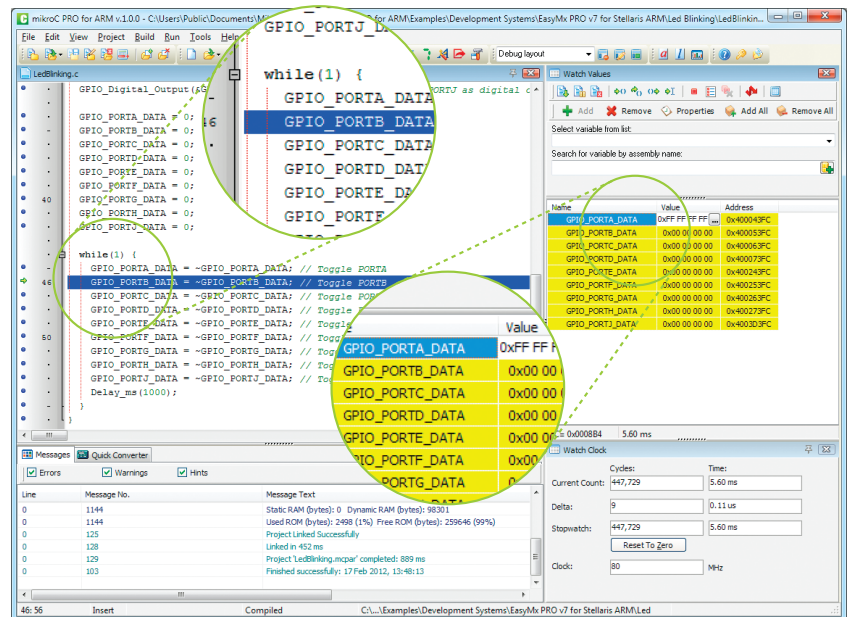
mikroC PRO for ARM v.1.0.0 - C:\Users\Public\Documents\M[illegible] for ARM\Examples\Development Systems\EasyMx PRO v7 for Stellaris ARM\Led Blinking\LedBlinkin...

File Edit View Project Build Run Tools Help

Debug layout

LedBlinking.c

GPIO_Digital_Output(&G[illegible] ORTJ as digital o

GPIO_PORTA_DATA = 0;
GPIO_PORTB_DATA = 0;
GPIO_PORTC_DATA = 0;
GPIO_PORTD_DATA = 0;
GPIO_PORTE_DATA = 0;
GPIO_PORTF_DATA = 0;
GPIO_PORTG_DATA = 0;
GPIO_PORTH_DATA = 0;
GPIO_PORTJ_DATA = 0;

while(1) {
GPIO_PORTA_DATA = ~GPIO_PORTA_DATA; // Toggle PORTA
GPIO_PORTB_DATA = ~GPIO_PORTB_DATA; // Toggle PORTB
GPIO_PORTC_DATA = ~GPIO_PORTC_DATA; // Toggle
GPIO_PORTD_DATA = ~GPIO_PORTD_DATA; // Toggle
GPIO_PORTE_DATA = ~GPIO_PORTE_DATA; // Toggle
GPIO_PORTF_DATA = ~GPIO_PORTF_DATA; // Tog
GPIO_PORTG_DATA = ~GPIO_PORTG_DATA; // Tog
GPIO_PORTH_DATA = ~GPIO_PORTH_DATA; // Tog
GPIO_PORTJ_DATA = ~GPIO_PORTJ_DATA; // To
Delay_ms(1000);
}
}

40
46
50

GPIO_PORTJ_D
while(1) {
GPIO_PORTA_DATA
GPIO_PORTB_DATA
GPIO_PORTC_DATA
GPIO_PORTD_DAT
GPIO_PORTE_DA
GPIO_PORTF
46

Watch Values
Add Remove Properties Add All Remove All
Select variable from list:
Search for variable by assembly name:

| Name | Value | Address |
|---|---|---|
| GPIO_PORTA_DATA | 0xFF FF FF FF | 0x400043FC |
| GPIO_PORTB_DATA | 0x00 00 00 00 | 0x400053FC |
| GPIO_PORTC_DATA | 0x00 00 00 00 | 0x400063FC |
| GPIO_PORTD_DATA | 0x00 00 00 00 | 0x400073FC |
| GPIO_PORTE_DATA | 0x00 00 00 00 | 0x400243FC |
| GPIO_PORTF_DATA | 0x00 00 00 00 | 0x400253FC |
| GPIO_PORTG_DATA | 0x00 00 00 00 | 0x400263FC |
| GPIO_PORTH_DATA | 0x00 00 00 00 | 0x400273FC |
| GPIO_PORTJ_DATA | 0x00 00 00 00 | 0x4003D3FC |

| Value |
|---|
| GPIO_PORTA_DATA 0xFF FF F |
| GPIO_PORTB_DATA 0x00 00 |
| GPIO_PORTC_DATA 0x00 00 |
| GPIO_PORTD_DATA 0x00 00 |
| GPIO_PORTE_DATA 0x00 00 |
| GPIO_PORTF_DATA 0x00 00 |
| GPIO_PORTG_DATA |

= 0x0008B4 5.60 ms

Watch Clock
Cycles: Time:
Current Count: 447,729 5.60 ms
Delta: 9 0.11 us
Stopwatch: 447,729 5.60 ms
Reset To Zero
Clock: 80 MHz

Messages Quick Converter
Errors Warnings Hints

| Line | Message No. | Message Text |
|---|---|---|
| 0 | 1144 | Static RAM (bytes): 0 Dynamic RAM (bytes): 98301 |
| 0 | 1144 | Used ROM (bytes): 2498 (1%) Free ROM (bytes): 259646 (99%) |
| 0 | 125 | Project Linked Successfully |
| 0 | 128 | Linked in 452 ms |
| 0 | 129 | Project 'LedBlinking.mcpar' completed: 889 ms |
| 0 | 103 | Finished successfully: 17 Feb 2012, 13:48:13 |

46: 56 Insert Compiled C:\...\Examples\Development Systems\EasyMx PRO v7 for Stellaris ARM\Led